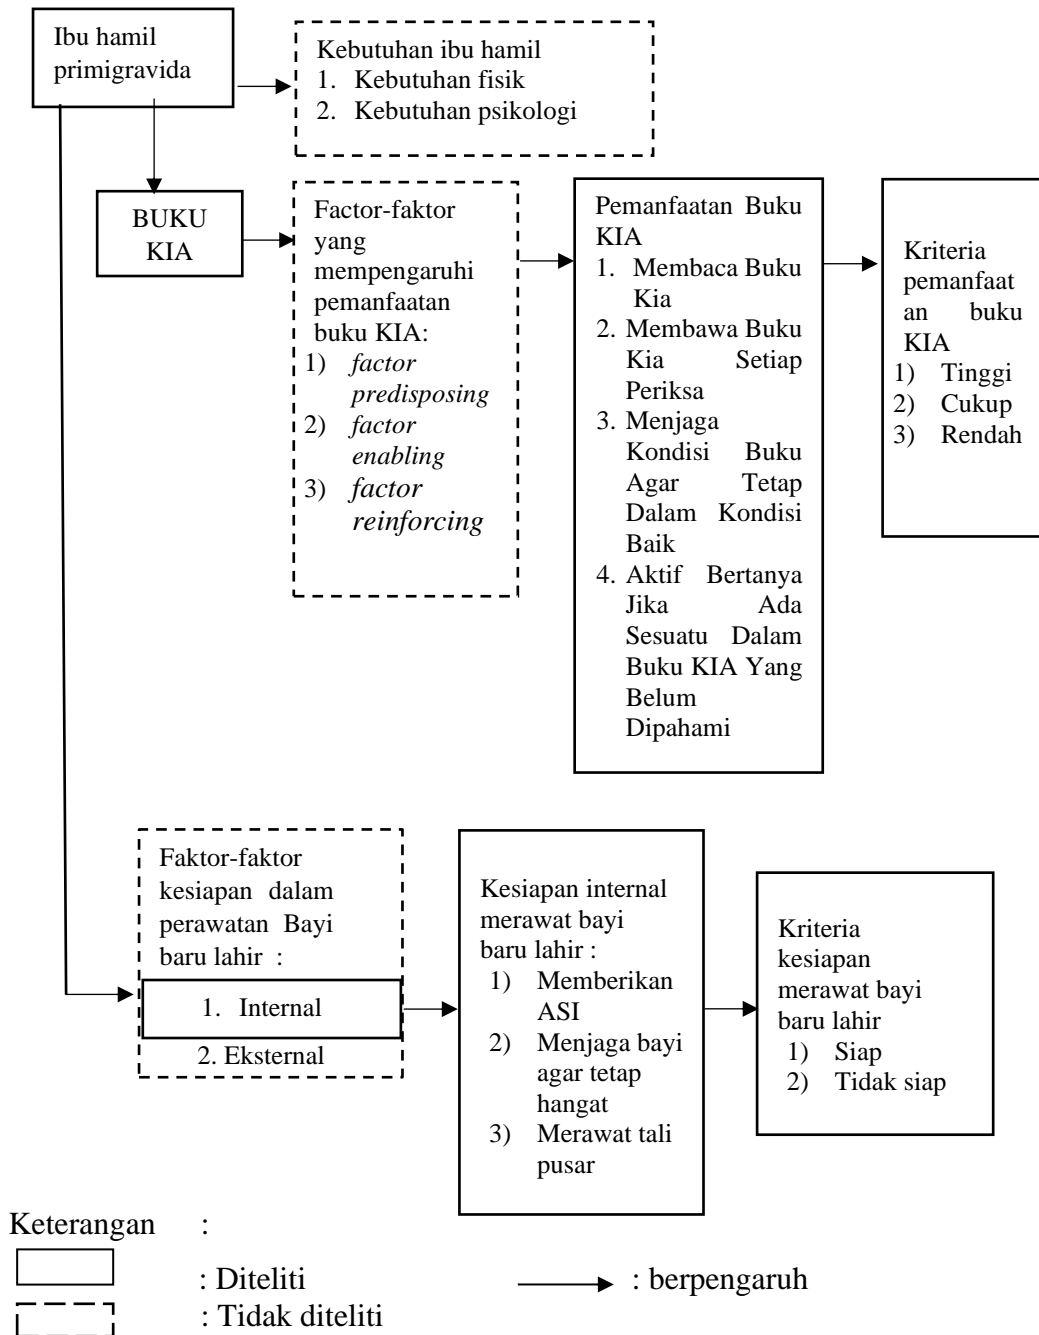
Ibu hamil primigravida

Kebutuhan ibu hamil
1. Kebutuhan fisik
2. Kebutuhan psikologi

BUKU KIA

Factor-faktor yang mempengaruhi pemanfaatan buku KIA:
1) *factor predisposing*
2) *factor enabling*
3) *factor reinforcing*

Pemanfaatan Buku KIA
1. Membaca Buku Kia
2. Membawa Buku Kia Setiap Periksa
3. Menjaga Kondisi Buku Agar Tetap Dalam Kondisi Baik
4. Aktif Bertanya Jika Ada Sesuatu Dalam Buku KIA Yang Belum Dipahami

Kriteria pemanfaatan buku KIA
1) Tinggi
2) Cukup
3) Rendah

Faktor-faktor kesiapan dalam perawatan Bayi baru lahir :
1. Internal
2. Eksternal

Kesiapan internal merawat bayi baru lahir :
1) Memberikan ASI
2) Menjaga bayi agar tetap hangat
3) Merawat tali pusar

Kriteria kesiapan merawat bayi baru lahir
1) Siap
2) Tidak siap

Keterangan :
: Diteliti
: Tidak diteliti
: berpengaruh